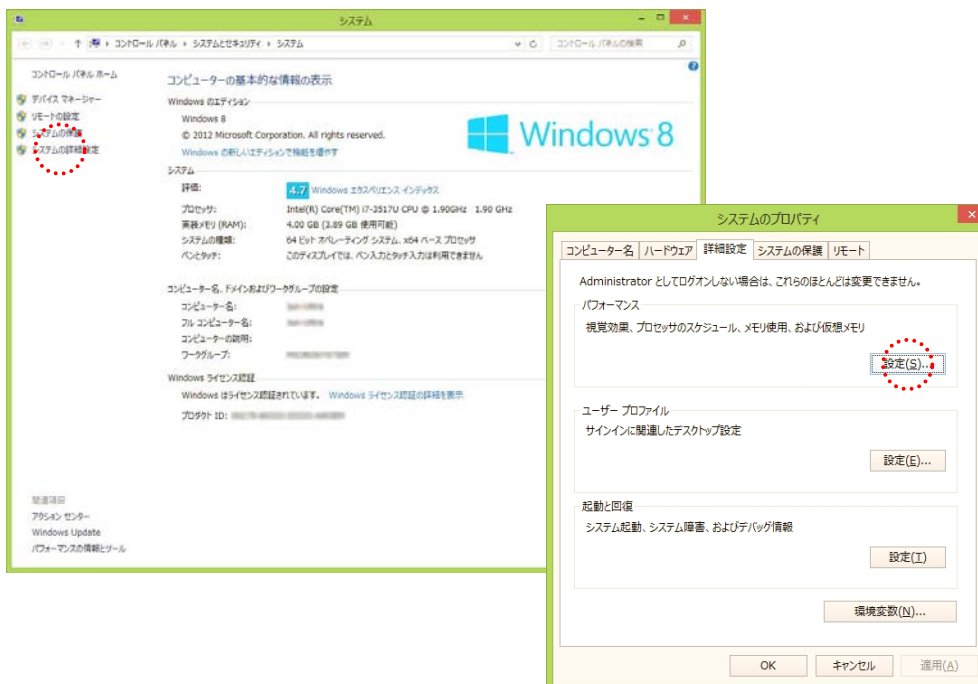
システム

コントロール パネル › システムとセキュリティ › システム

コントロール パネルの検索

コントロール パネル ホーム

デバイス マネージャー

リモートの設定

システムの保護

システムの詳細設定

コンピューターの基本的な情報の表示

Windows のエディション

Windows 8

© 2012 Microsoft Corporation. All rights reserved.

Windows の新しいエディションで機能を追加する

Windows 8

システム

評価: 4.7 Windows エクスペリエンス インデックス

プロセッサ: Intel(R) Core(TM) i7-3517U CPU @ 1.90GHz 1.90 GHz

実装メモリ (RAM): 4.00 GB (3.89 GB 使用可能)

システムの種類: 64 ビット オペレーティング システム、x64 ベース プロセッサ

ペンとタッチ: このディスプレイでは、ペン入力とタッチ入力は利用できません

コンピューター名、ドメインおよびワークグループの設定

コンピューター名: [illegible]

フル コンピューター名: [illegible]

コンピューターの説明:

ワークグループ: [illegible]

Windows ライセンス認証

Windows はライセンス認証されています。 Windows ライセンス認証の詳細を表示

プロダクト ID: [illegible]

関連項目

アクション センター

Windows Update

パフォーマンスの情報とツール

システムのプロパティ

コンピューター名 | ハードウェア | 詳細設定 | システムの保護 | リモート

Administrator としてログオンしない場合は、これらのほとんどは変更できません。

パフォーマンス

視覚効果、プロセッサのスケジュール、メモリ使用、および仮想メモリ

設定(S)...

ユーザー プロファイル

サインインに関連したデスクトップ設定

設定(E)...

起動と回復

システム起動、システム障害、およびデバッグ情報

設定(T)

環境変数(N)...

OK キャンセル 適用(A)